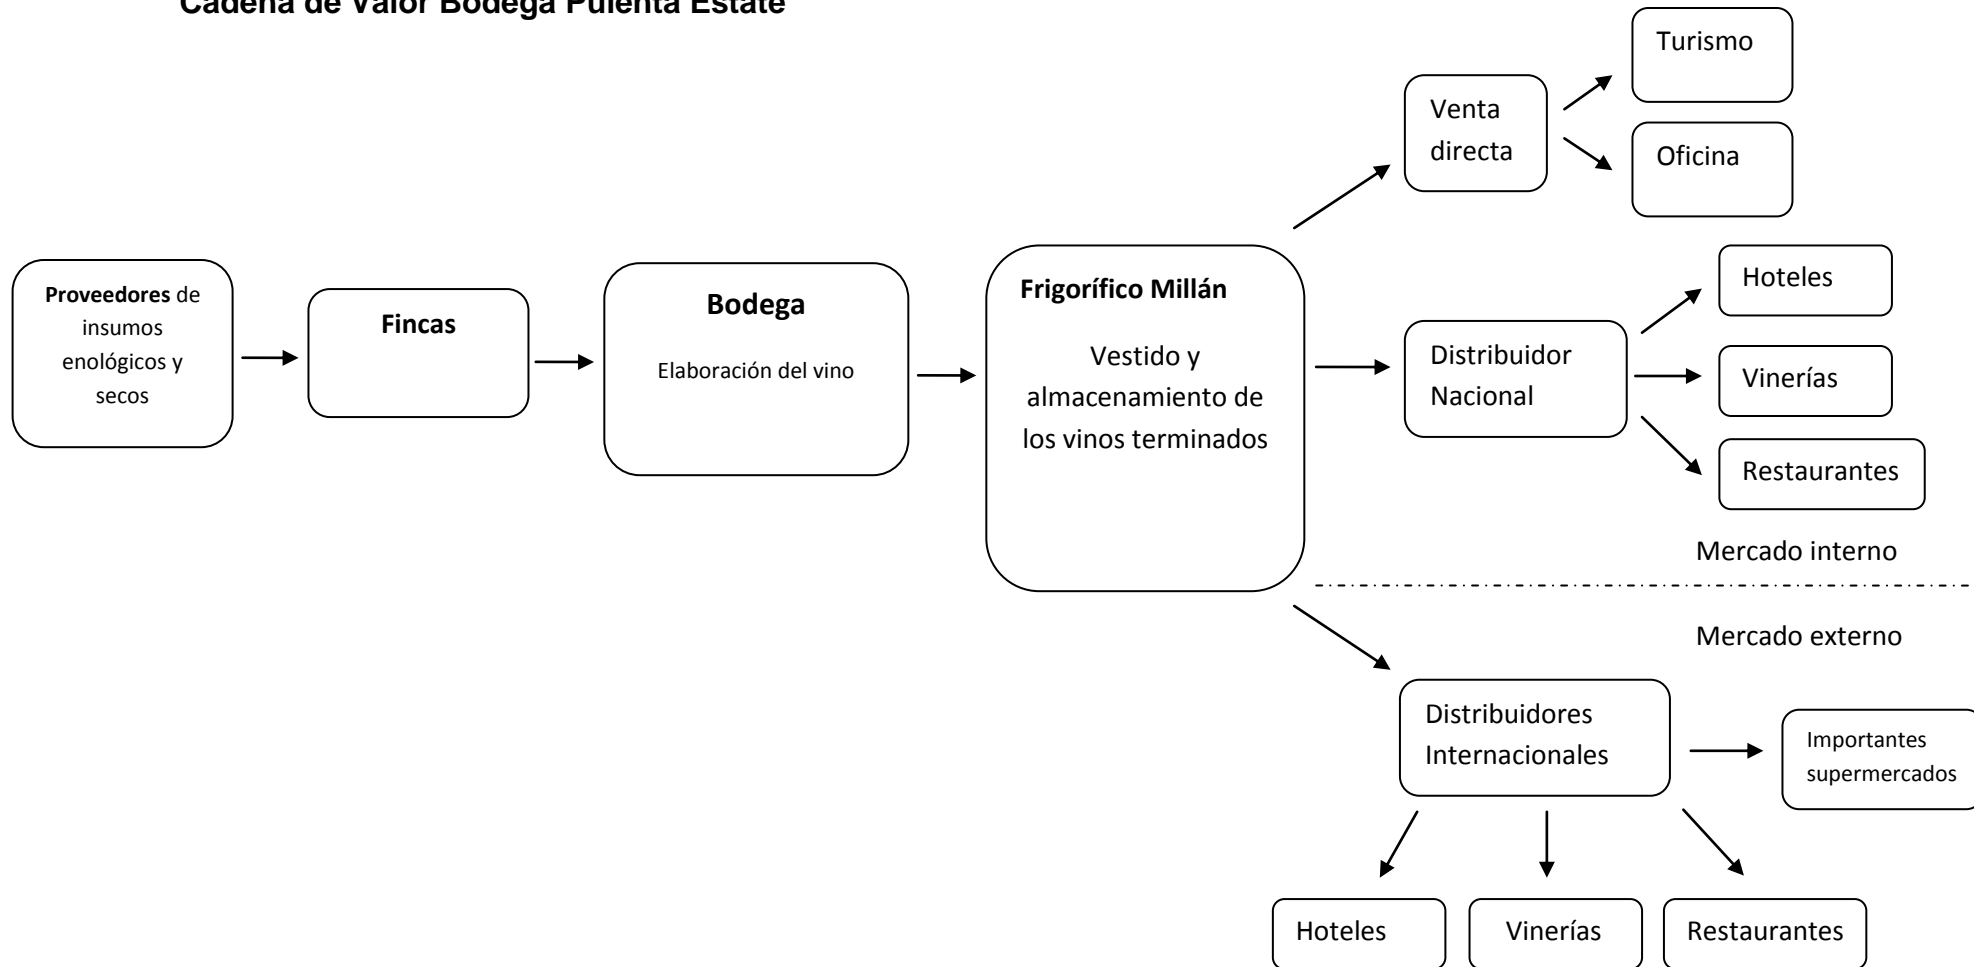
Cadena de Valor Bodega Pulenta Estate

Proveedores de insumos enológicos y secos

Fincas

Bodega

Elaboración del vino

Frigorífico Millán

Vestido y almacenamiento de los vinos terminados

Venta directa

Turismo

Oficina

Distribuidor Nacional

Hoteles

Vinerías

Restaurantes

Mercado interno

Mercado externo

Distribuidores Internacionales

Importantes supermercados

Hoteles

Vinerías

Restaurantes